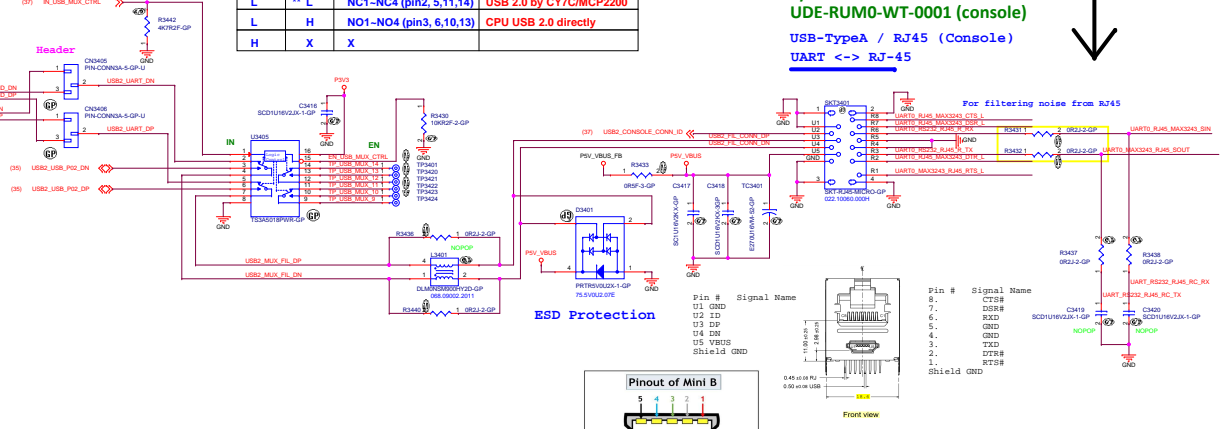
(37) IN_USB_MUX_CTRL
R3442
4K7R2F-GP
GND

| L | L | NC1~NC4 (pin2, 5,11,14) | USB 2.0 by CY7C/MCP2200 |
|---|---|---|---|
| L | H | NO1~NO4 (pin3, 6,10,13) | CPU USB 2.0 directly |
| H | X | X | |

UDE-RUM0-WT-0001 (console)
USB-TypeA / RJ45 (Console)
UART <-> RJ-45

Header
CN3405
PIN-CONN3A-5-GP-U
USB2_UART_DN
CN3406
PIN-CONN3A-5-GP-U
USB2_UART_DP
GP
P3V3
C3416
SCD1U16V2JX-1-GP
R3430
10KR2F-2-GP
GND
U3405
IN
EN
EN_USB_MUX_CTRL
TP_USB_MUX_14
TP_USB_MUX_13
TP_USB_MUX_12
TP_USB_MUX_11
TP_USB_MUX_10
TP_USB_MUX_9
TP3401
TP3420
TP3421
TP3422
TP3423
TP3424
(35) USB2_USB_P02_DN
(35) USB2_USB_P02_DP
TS3A5018PWR-GP
GND
(37) USB2_CONSOLE_CONN_ID
USB2_FIL_CONN_DP
USB2_FIL_CONN_DN
SKT3401
UART0_RJ45_MAX3243_CTS_L
UART0_RJ45_MAX3243_DSR_L
UART_RS232_RJ45_R_RX
GND
UART_RS232_RJ45_R_TX
UART0_RJ45_MAX3243_DTR_L
UART0_MAX3243_RJ45_RTS_L
SKT-RJ45-MICRO-GP
022.10060.000H
For filtering noise from RJ45
R3431
0R2J-2-GP
R3432
0R2J-2-GP
UART0_RJ45_MAX3243_SIN
UART0_MAX3243_RJ45_SOUT
P5V_VBUS_FB
R3433
0R5F-3-GP
P5V_VBUS
C3417
SC1U16V2KX-GP
C3418
SCD1U16V2KX-GP
TC3401
E270U6V6M-5-GP
R3436
0R2J-2-GP
NOPOP
L3401
USB2_MUX_FIL_DP
USB2_MUX_FIL_DN
DLM0NSN900HY2D-GP
068.09002.2011
R3440
0R2J-2-GP
D3401
P5V_VBUS
PRTR5V0U2X-1-GP
75.5V0U2.07E
GND
ESD Protection
Pin # Signal Name
U1 GND
U2 ID
U3 DP
U4 DN
U5 VBUS
Shield GND
Pinout of Mini B
5 4 3 2 1
Front view
Pin # Signal Name
8. CTS#
7. DSR#
6. RXD
5. GND
4. GND
3. TXD
2. DTR#
1. RTS#
Shield GND
R3437
0R2J-2-GP
R3438
0R2J-2-GP
UART_RS232_RJ45_RC_RX
UART_RS232_RJ45_RC_TX
C3419
SCD1U16V2JX-1-GP
C3420
SCD1U16V2JX-1-GP
NOPOP
NOPOP
GND